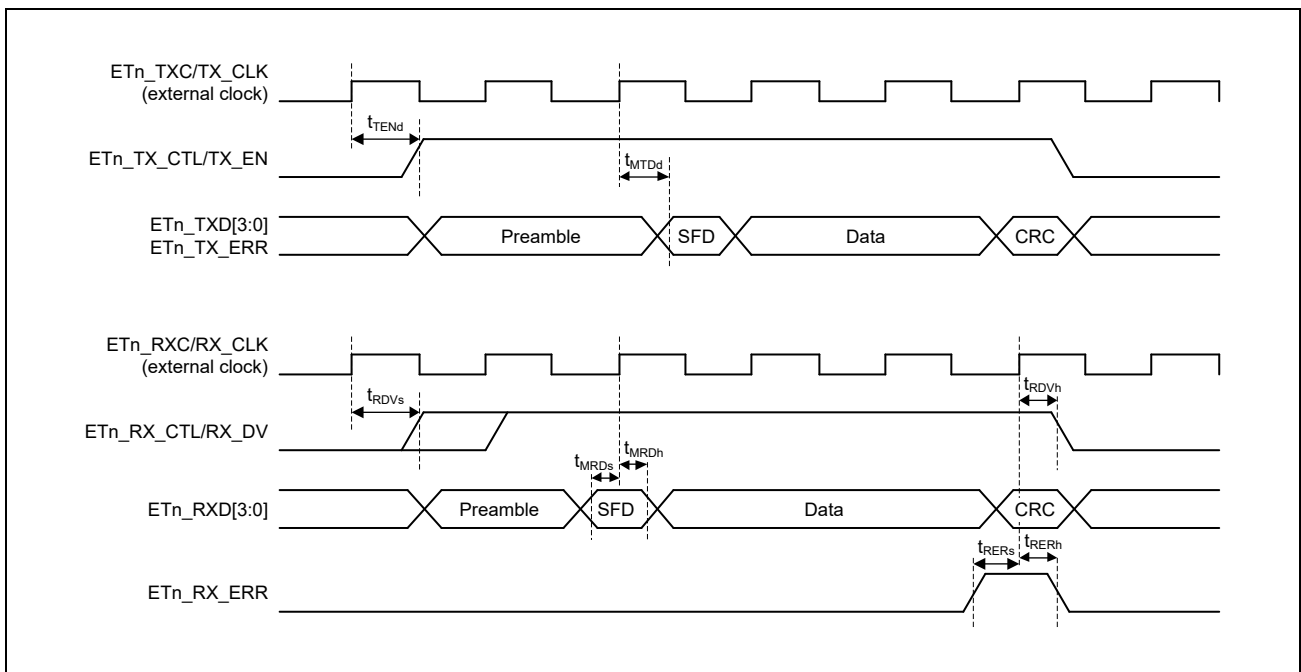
ETn_TXC/TX_CLK
(external clock)

$t_{TENd}$

ETn_TX_CTL/TX_EN

$t_{MTDd}$

ETn_TXD[3:0]
ETn_TX_ERR

Preamble

SFD

Data

CRC

ETn_RXC/RX_CLK
(external clock)

$t_{RDVh}$

$t_{RDVs}$

ETn_RX_CTL/RX_DV

$t_{MRDs}$

$t_{MRDh}$

ETn_RXD[3:0]

Preamble

SFD

Data

CRC

$t_{RERs}$

$t_{RERh}$

ETn_RX_ERR